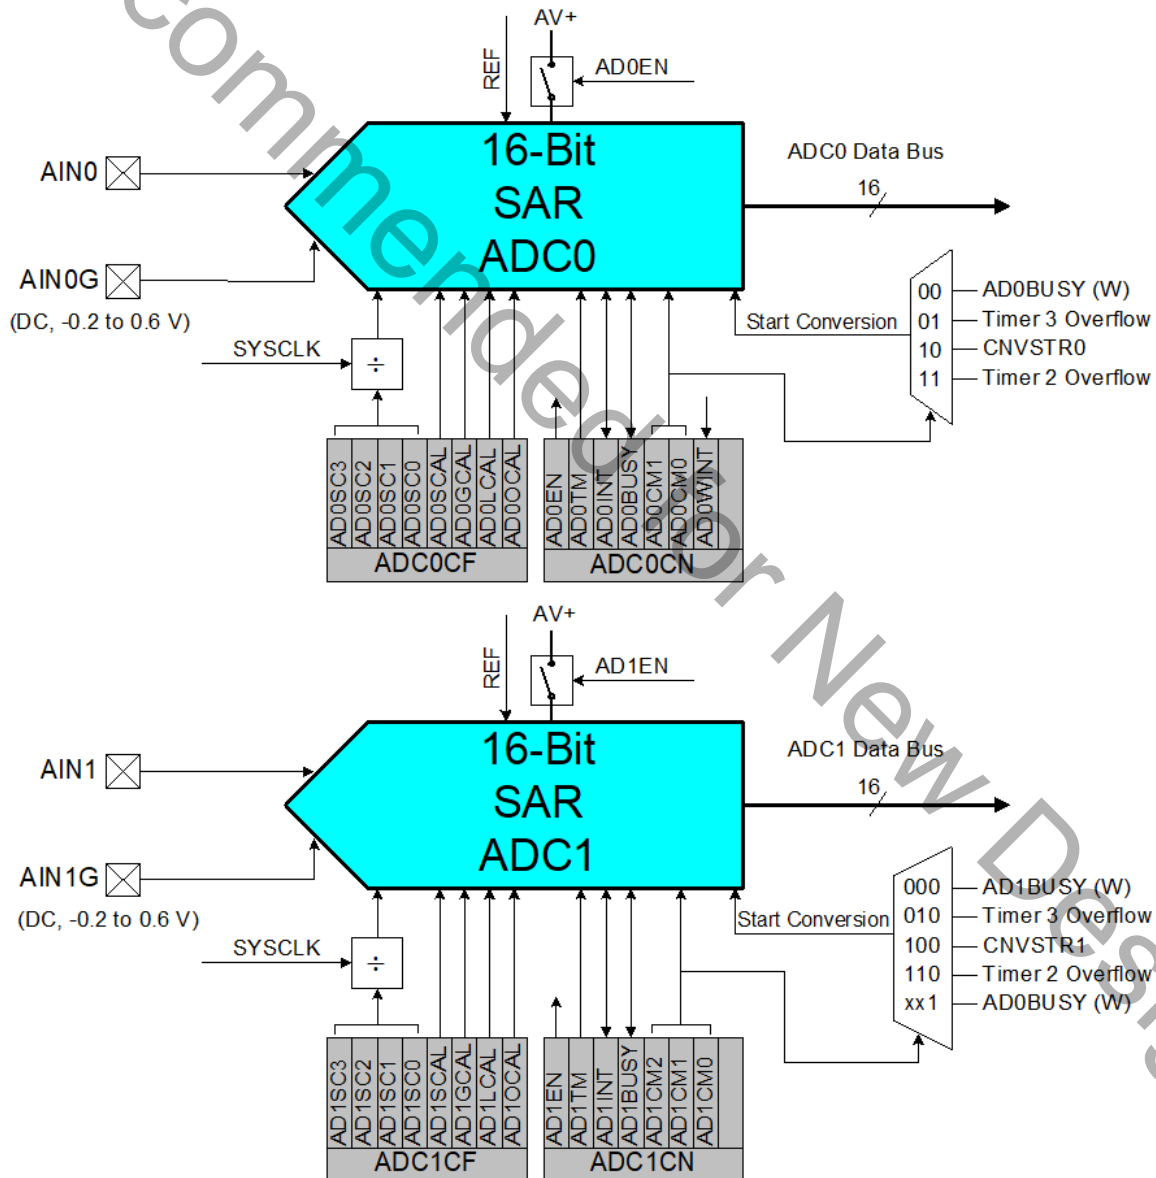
Not Recommended for New Designs

AV+
REF
AD0EN
16-Bit SAR ADC0
ADC0 Data Bus
16
AIN0
AIN0G
(DC, -0.2 to 0.6 V)
SYSCLK
÷
Start Conversion
00 AD0BUSY (W)
01 Timer 3 Overflow
10 CNVSTR0
11 Timer 2 Overflow

| AD0SC3 | AD0SC2 | AD0SC1 | AD0SC0 | AD0SCAL | AD0GCAL | AD0LCAL | AD0OCAL |
|---|---|---|---|---|---|---|---|

ADC0CF

| AD0EN | AD0TM | AD0INT | AD0BUSY | AD0CM1 | AD0CM0 | AD0WINT | |
|---|---|---|---|---|---|---|---|

ADC0CN

AV+
REF
AD1EN
16-Bit SAR ADC1
ADC1 Data Bus
16
AIN1
AIN1G
(DC, -0.2 to 0.6 V)
SYSCLK
÷
Start Conversion
000 AD1BUSY (W)
010 Timer 3 Overflow
100 CNVSTR1
110 Timer 2 Overflow
xx1 AD0BUSY (W)

| AD1SC3 | AD1SC2 | AD1SC1 | AD1SC0 | AD1SCAL | AD1GCAL | AD1LCAL | AD1OCAL |
|---|---|---|---|---|---|---|---|

ADC1CF

| AD1EN | AD1TM | AD1INT | AD1BUSY | AD1CM2 | AD1CM1 | AD1CM0 | |
|---|---|---|---|---|---|---|---|

ADC1CN